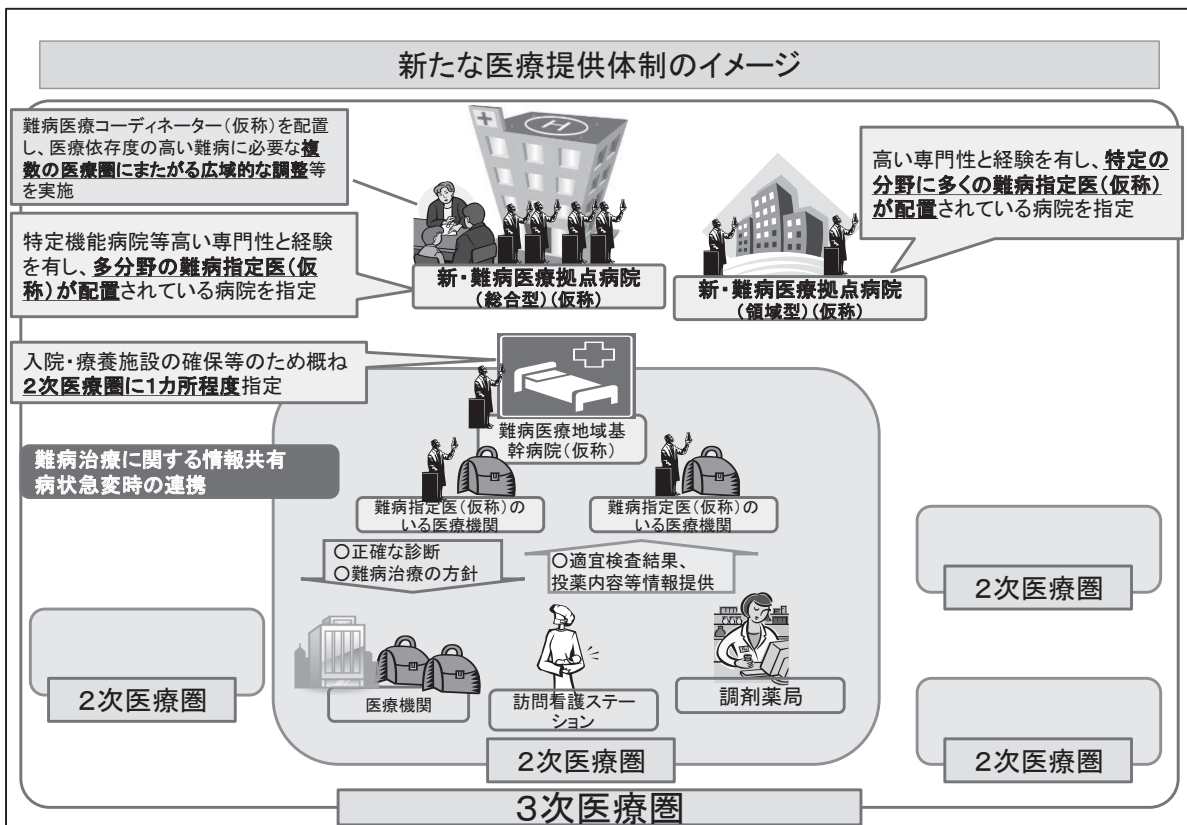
新たな医療提供体制のイメージ

難病医療コーディネーター（仮称）を配置し、医療依存度の高い難病に必要な複数の医療圏にまたがる広域的な調整等を実施

特定機能病院等高い専門性と経験を有し、多分野の難病指定医（仮称）が配置されている病院を指定

新・難病医療拠点病院（総合型）（仮称）

高い専門性と経験を有し、特定の分野に多くの難病指定医（仮称）が配置されている病院を指定

新・難病医療拠点病院（領域型）（仮称）

入院・療養施設の確保等のため概ね2次医療圏に1カ所程度指定

難病医療地域基幹病院（仮称）

難病治療に関する情報共有
病状急変時の連携

難病指定医（仮称）のいる医療機関

難病指定医（仮称）のいる医療機関

○正確な診断
○難病治療の方針

○適宜検査結果、投薬内容等情報提供

2次医療圏

2次医療圏

医療機関

訪問看護ステーション

調剤薬局

2次医療圏

2次医療圏

3次医療圏